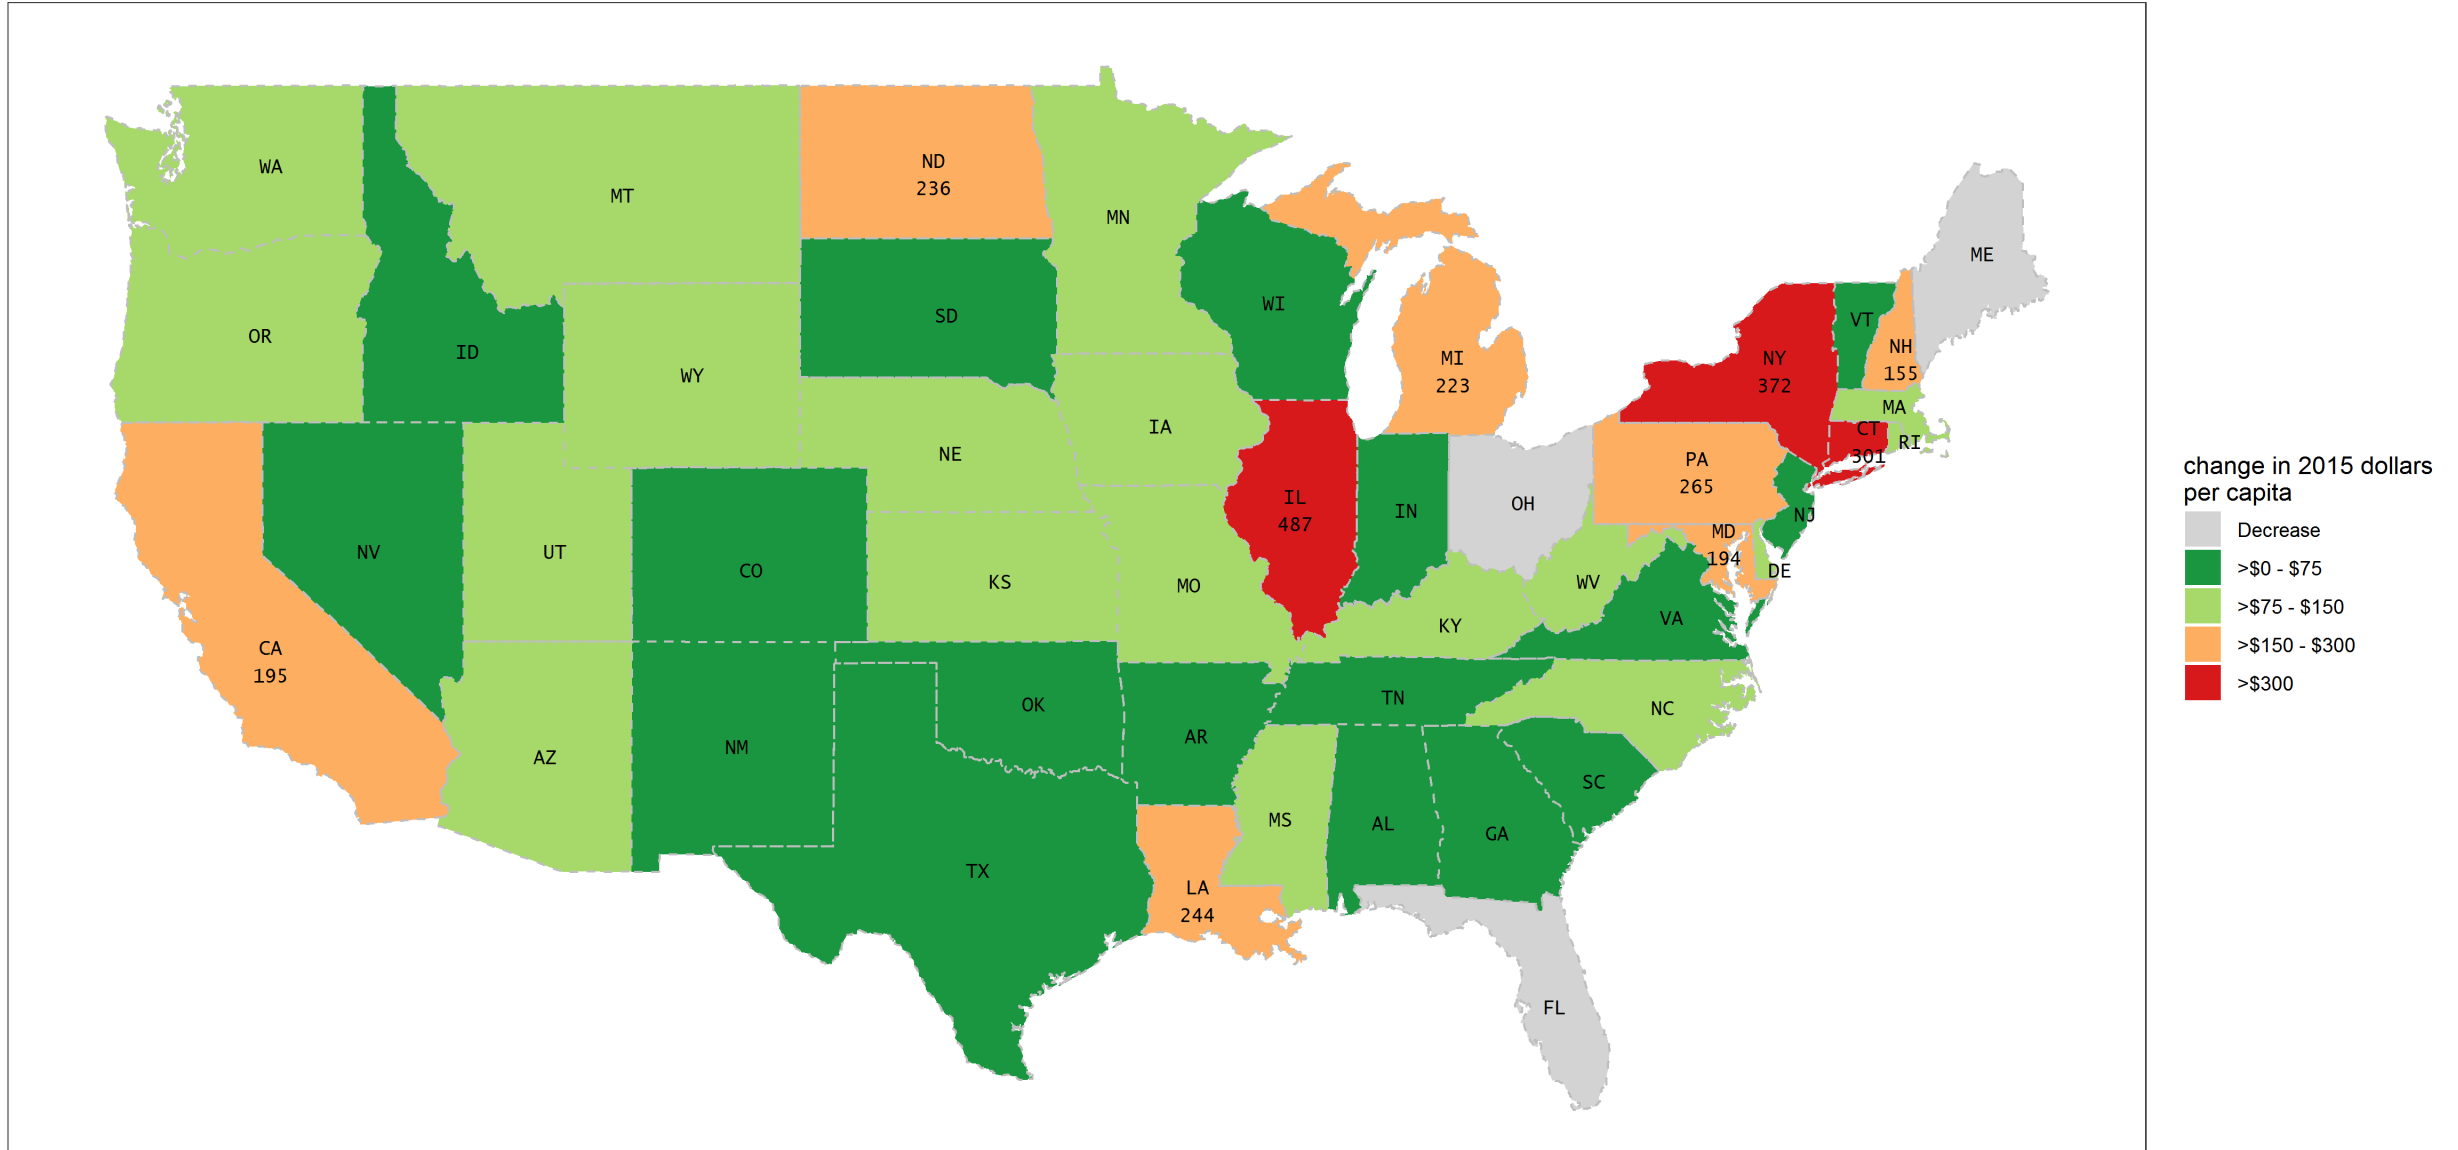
WA
MT
ND
236
MN
ME
OR
ID
SD
WI
MI
223
NY
372
VT
NH
155
MA
WY
IA
CT
301
RI
NE
IL
487
PA
265
OH
IN
NJ
NV
UT
CO
KS
MO
MD
194
DE
WV
CA
195
KY
VA
OK
TN
NC
AR
NM
AZ
SC
MS
AL
GA
TX
LA
244
FL

change in 2015 dollars per capita
Decrease
>$0 - $75
>$75 - $150
>$150 - $300
>$300